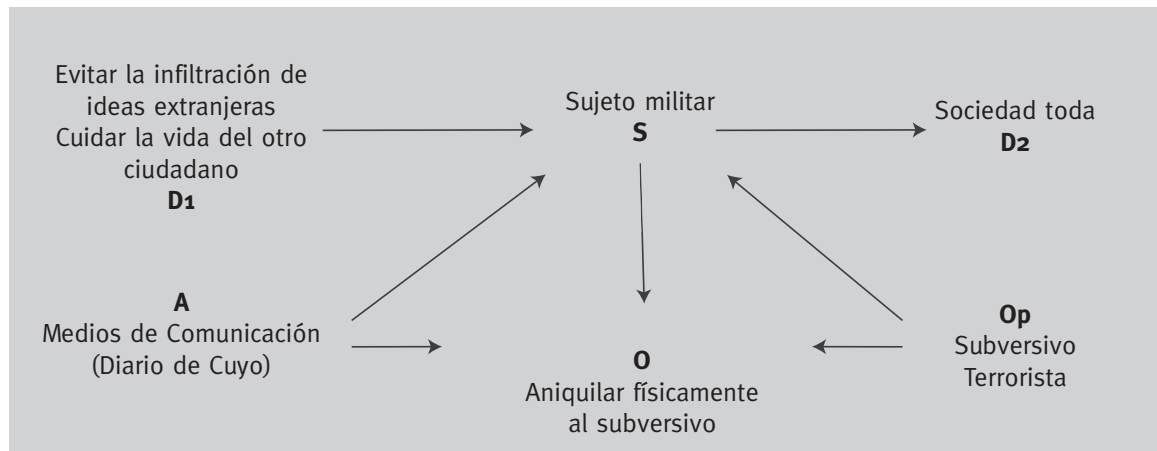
Evitar la infiltración de ideas extranjeras
Cuidar la vida del otro ciudadano
**D1**

Sujeto militar
**S**

Sociedad toda
**D2**

**A**
Medios de Comunicación
(Diario de Cuyo)

**O**
Aniquilar físicamente al subversivo

**Op**
Subversivo
Terrorista